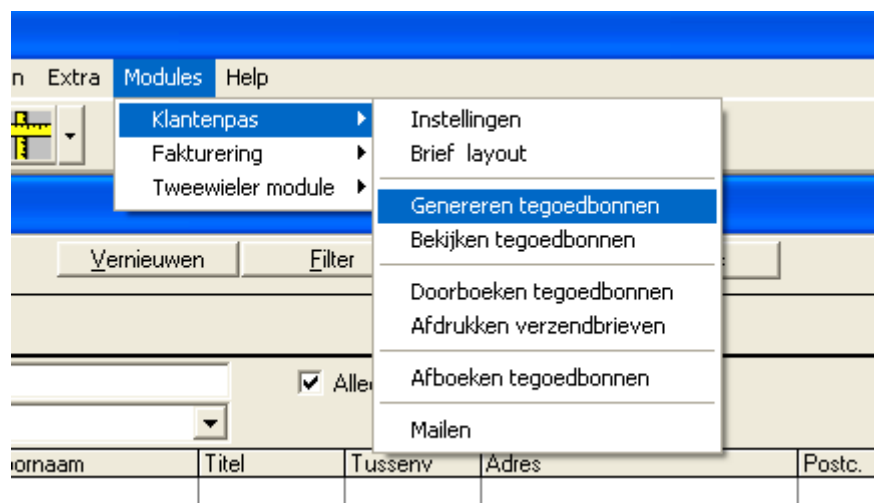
n Extra Modules Help

Klantenpas
Fakturering
Tweewieler module

Instellingen
Brief layout
Genereren tegoedbonnen
Bekijken tegoedbonnen
Doorboeken tegoedbonnen
Afdrukken verzendbrieven
Afboeken tegoedbonnen
Mailen

Vernieuwen Filter

Alle

oornaam | Titel | Tussenv | Adres | Postc.